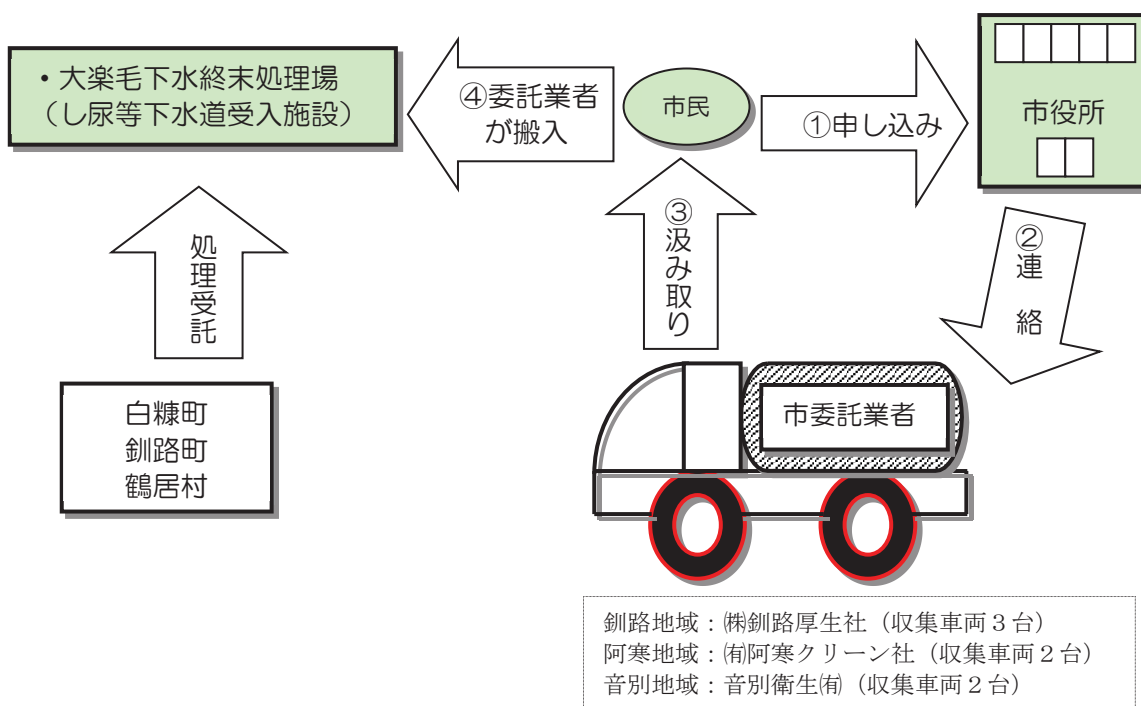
・大楽毛下水終末処理場
（し尿等下水道受入施設）

④委託業者が搬入

市民

①申し込み

市役所

②連絡

③汲み取り

処理受託

白糠町
釧路町
鶴居村

市委託業者

釧路地域：㈱釧路厚生社（収集車両３台）
阿寒地域：㈲阿寒クリーン社（収集車両２台）
音別地域：音別衛生㈲（収集車両２台）